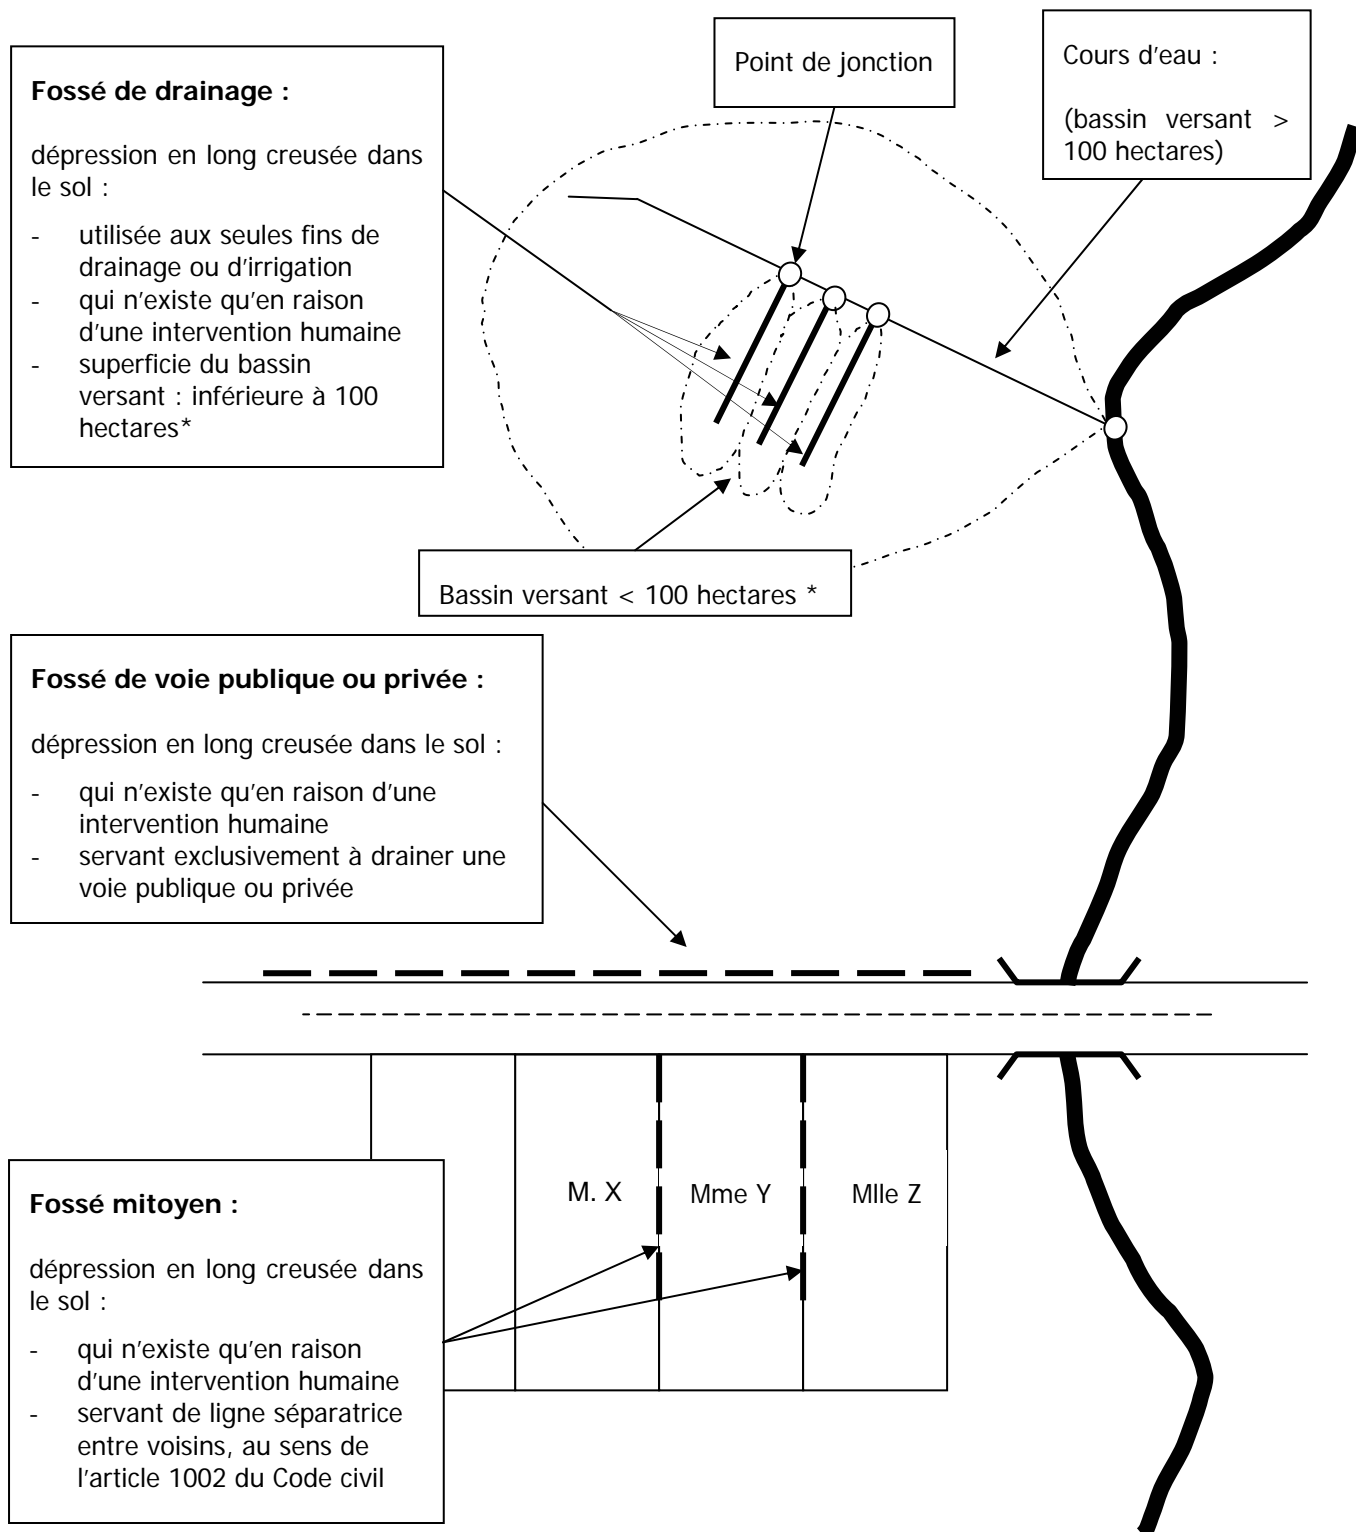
**Fossé de drainage :**

dépression en long creusée dans le sol :

- utilisée aux seules fins de drainage ou d'irrigation
- qui n'existe qu'en raison d'une intervention humaine
- superficie du bassin versant : inférieure à 100 hectares*

Point de jonction

Cours d'eau :

(bassin versant > 100 hectares)

Bassin versant < 100 hectares *

**Fossé de voie publique ou privée :**

dépression en long creusée dans le sol :

- qui n'existe qu'en raison d'une intervention humaine
- servant exclusivement à drainer une voie publique ou privée

M. X

Mme Y

Mlle Z

**Fossé mitoyen :**

dépression en long creusée dans le sol :

- qui n'existe qu'en raison d'une intervention humaine
- servant de ligne séparatrice entre voisins, au sens de l'article 1002 du Code civil